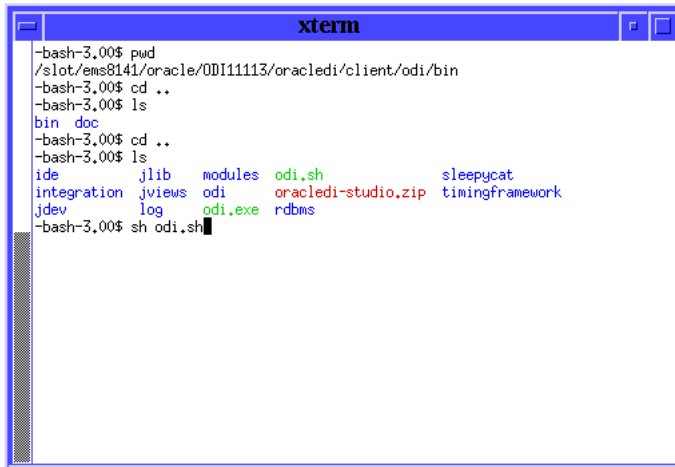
xterm

-bash-3.00$ pwd
/slot/ems8141/oracle/ODI11113/oracledi/client/odi/bin
-bash-3.00$ cd ..
-bash-3.00$ ls
bin doc
-bash-3.00$ cd ..
-bash-3.00$ ls
ide jlib modules odi.sh sleepycat
integration jviews odi oracledi-studio.zip timingframework
jdev log odi.exe rdbms
-bash-3.00$ sh odi.sh